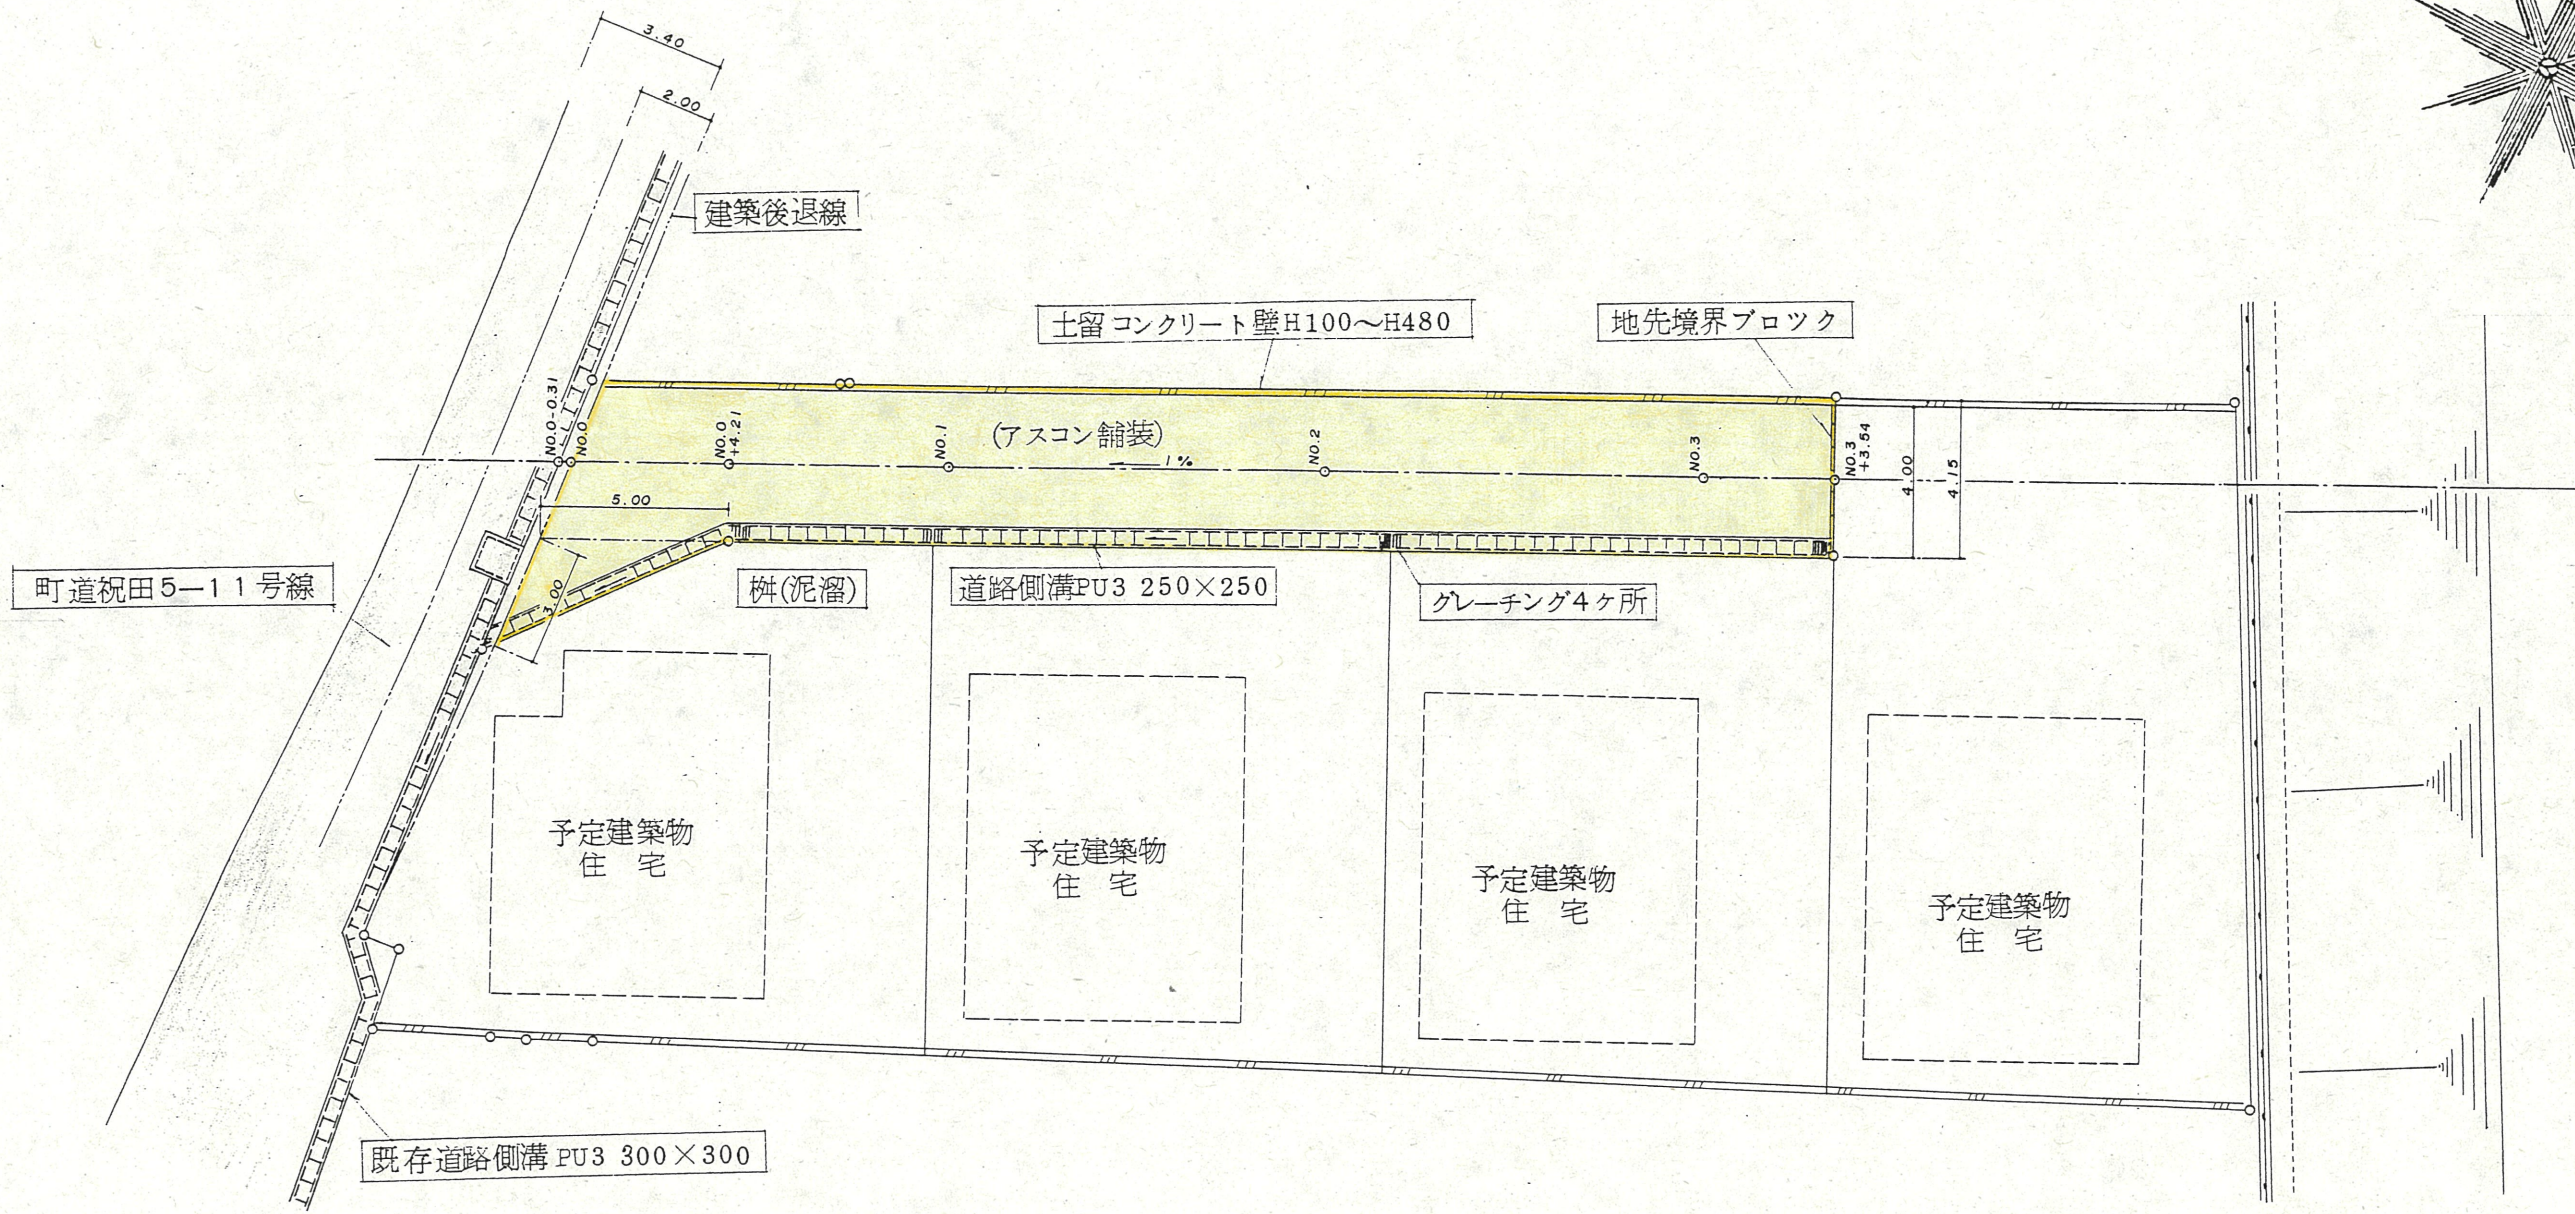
3.40

2.00

建築後退線

土留コンクリート壁H100～H480

地先境界ブロック

NO.0-0.31

NO.0

NO.0 +4.21

NO.1

(アスコン舗装)

1%

NO.2

NO.3

NO.3 +3.54

4.00

4.15

5.00

3.00

町道祝田5−11号線

桝(泥溜)

道路側溝PU3 250×250

グレーチング4ヶ所

予定建築物
住　宅

予定建築物
住　宅

予定建築物
住　宅

予定建築物
住　宅

既存道路側溝 PU3 300×300